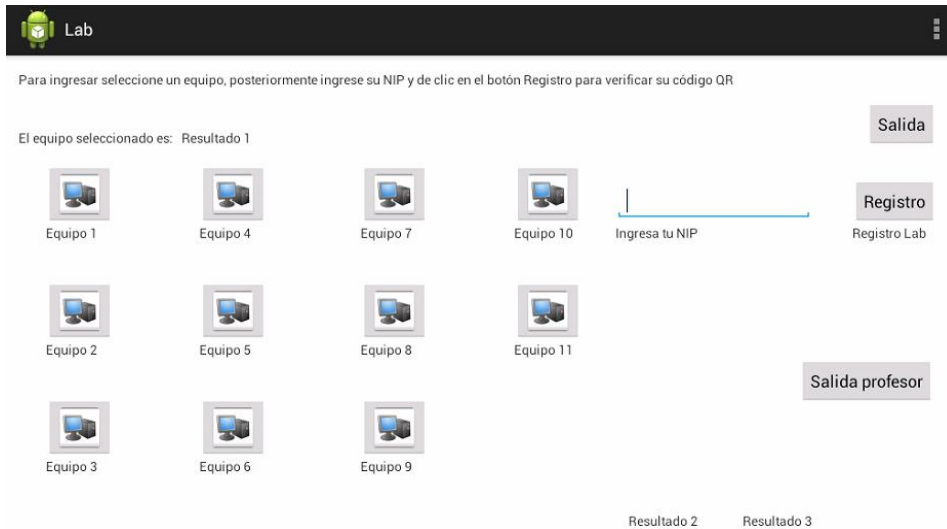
Lab

Para ingresar seleccione un equipo, posteriormente ingrese su NIP y de clic en el botón Registro para verificar su código QR

Salida

El equipo seleccionado es: Resultado 1

Equipo 1

Equipo 4

Equipo 7

Equipo 10

Ingresa tu NIP

Registro

Registro Lab

Equipo 2

Equipo 5

Equipo 8

Equipo 11

Salida profesor

Equipo 3

Equipo 6

Equipo 9

Resultado 2

Resultado 3